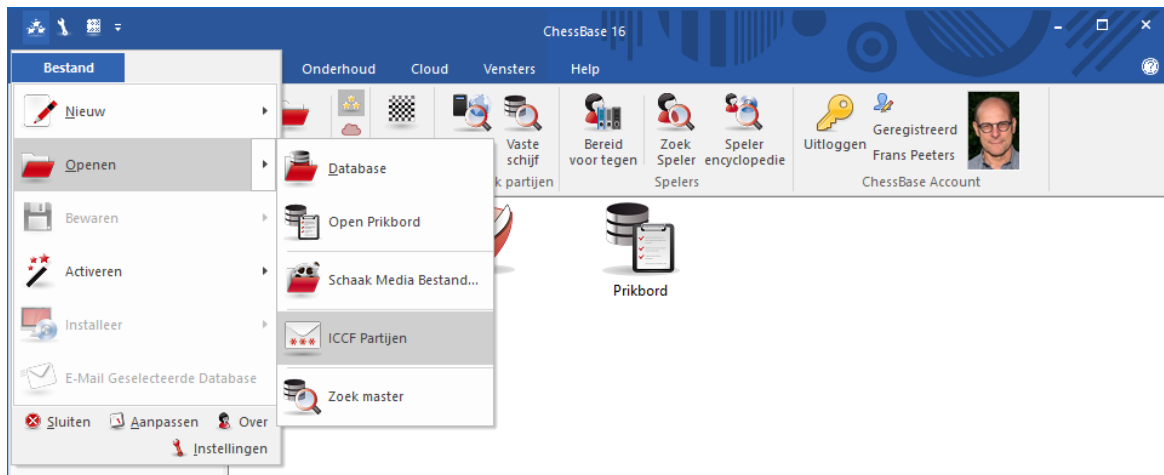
ChessBase 16

Bestand

Onderhoud Cloud Vensters Help

Vaste schijf

k partijen

Bereid voor tegen

Zoek Speler

Speler encyclopedie

Spelers

Uitloggen

Geregistreerd

Frans Peeters

ChessBase Account

Nieuw

Openen

Bewaren

Activeren

Installeer

E-Mail Geselecteerde Database

Sluiten Aanpassen Over

Instellingen

Database

Open Prikbord

Schaak Media Bestand...

ICCF Partijen

Zoek master

Prikbord